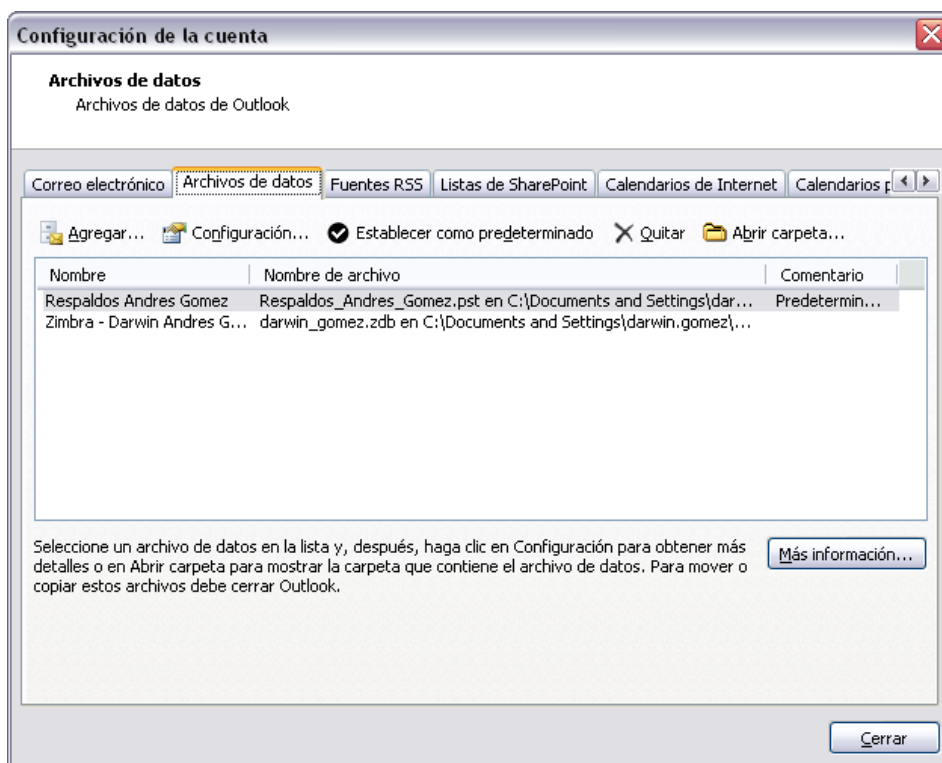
Configuración de la cuenta

Archivos de datos
Archivos de datos de Outlook

Correo electrónico | Archivos de datos | Fuentes RSS | Listas de SharePoint | Calendarios de Internet | Calendarios p

Agregar... Configuración... Establecer como predeterminado Quitar Abrir carpeta...

| Nombre | Nombre de archivo | Comentario |
|---|---|---|
| Respaldos Andres Gomez | Respaldos_Andres_Gomez.pst en C:\Documents and Settings\dar... | Predetermin... |
| Zimbra - Darwin Andres G... | darwin_gomez.zdb en C:\Documents and Settings\darwin.gomez\... | |

Seleccione un archivo de datos en la lista y, después, haga clic en Configuración para obtener más detalles o en Abrir carpeta para mostrar la carpeta que contiene el archivo de datos. Para mover o copiar estos archivos debe cerrar Outlook.

Más información...

Cerrar